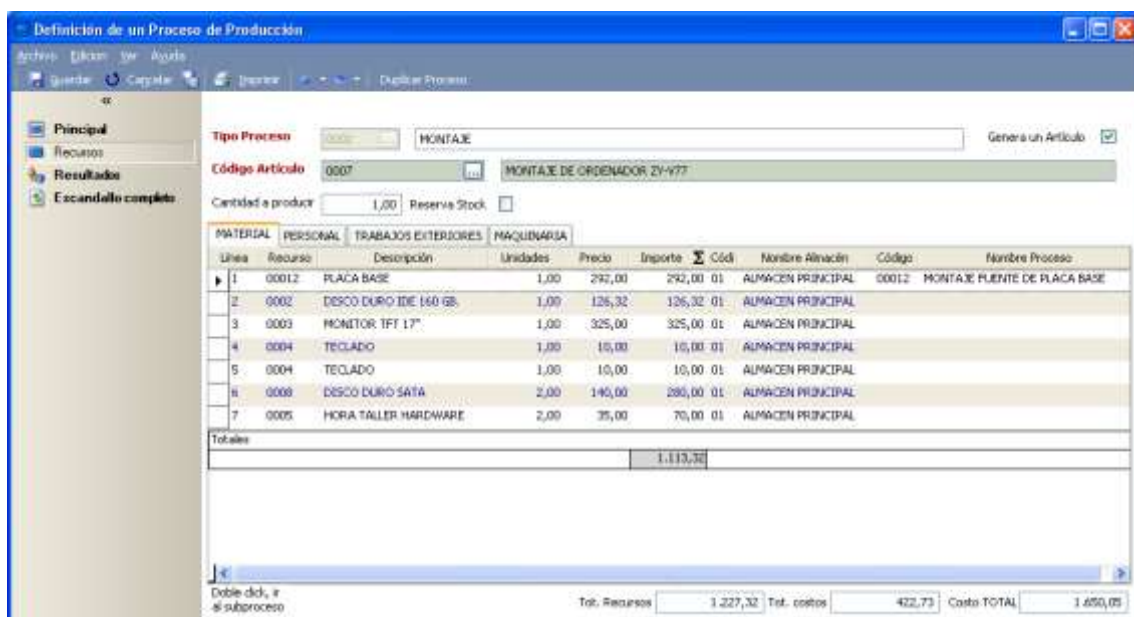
Definición de un Proceso de Producción

Archivo Edición Ver Ayuda

Guardar Cancelar Imprimir Duplicar Proceso

«

Principal
Recursos
Resultados
Escandallo completo

Tipo Proceso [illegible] MONTAJE

Genera un Artículo

Código Artículo 0007 MONTAJE DE ORDENADOR ZY-Y77

Cantidad a producir 1,00 Reserva Stock

MATERIAL PERSONAL TRABAJOS EXTERIORES MAQUINARIA

| Línea | Recurso | Descripción | Unidades | Precio | Importe | Códi | Nombre Almacén | Código | Nombre Proceso |
|---|---|---|---|---|---|---|---|---|---|
| 1 | 00012 | PLACA BASE | 1,00 | 292,00 | 292,00 | 01 | ALMACEN PRINCIPAL | 00012 | MONTAJE PUENTE DE PLACA BASE |
| 2 | 0002 | DISCO DURO IDE 160 GB. | 1,00 | 126,32 | 126,32 | 01 | ALMACEN PRINCIPAL | | |
| 3 | 0003 | MONITOR TFT 17" | 1,00 | 325,00 | 325,00 | 01 | ALMACEN PRINCIPAL | | |
| 4 | 0004 | TECLADO | 1,00 | 10,00 | 10,00 | 01 | ALMACEN PRINCIPAL | | |
| 5 | 0004 | TECLADO | 1,00 | 10,00 | 10,00 | 01 | ALMACEN PRINCIPAL | | |
| 6 | 0008 | DISCO DURO SATA | 2,00 | 140,00 | 280,00 | 01 | ALMACEN PRINCIPAL | | |
| 7 | 0005 | HORA TALLER HARDWARE | 2,00 | 35,00 | 70,00 | 01 | ALMACEN PRINCIPAL | | |

Totales

1.113,32

Doble click, ir al subproceso

Tot. Recursos 1.227,32 Tot. costos 422,73 Costo TOTAL 1.650,05